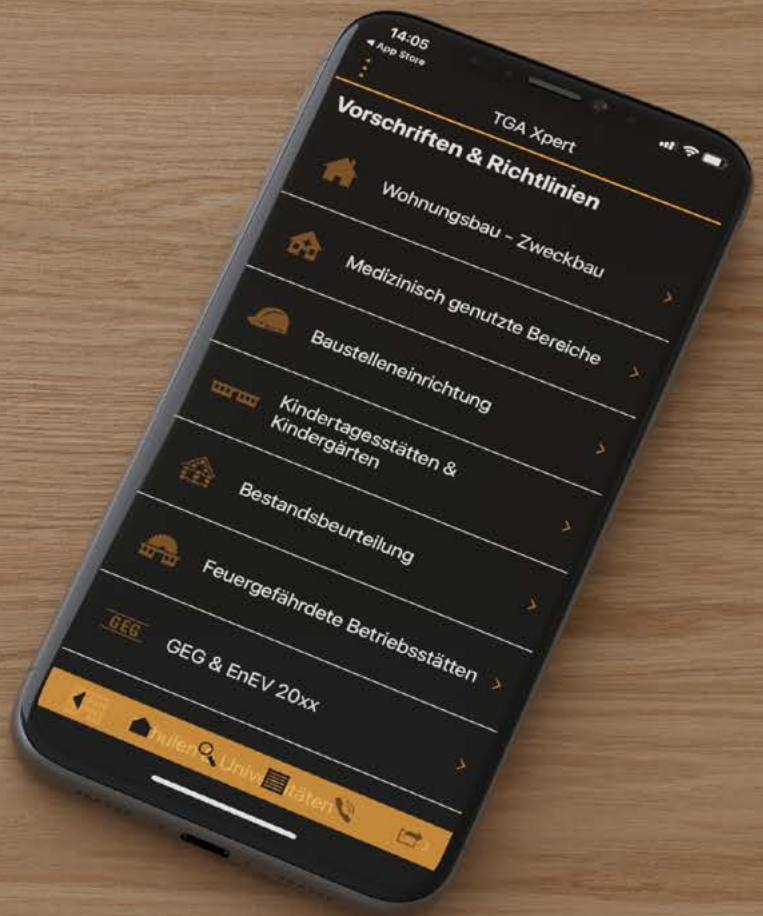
14:05
◀ App Store

TGA Xpert

Vorschriften & Richtlinien

Wohnungsbau - Zweckbau

Medizinisch genutzte Bereiche

Baustelleneinrichtung

Kindertagesstätten & Kindergärten

Bestandsbeurteilung

Feuergefährdete Betriebsstätten

GEG

GEG & EnEV 20xx

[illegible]hulen Univ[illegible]täten